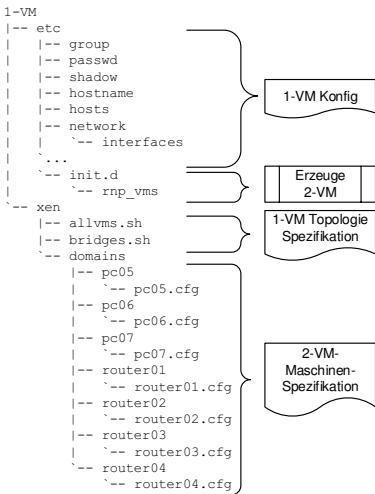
1-VM
|-- etc
|   |-- group
|   |-- passwd
|   |-- shadow
|   |-- hostname
|   |-- hosts
|   |-- network
|   |   `-- interfaces
|   `...
|   `-- init.d
|       `-- rnp_vms
`-- xen
    |-- allvms.sh
    |-- bridges.sh
    `-- domains
        |-- pc05
        |   `-- pc05.cfg
        |-- pc06
        |   `-- pc06.cfg
        |-- pc07
        |   `-- pc07.cfg
        |-- router01
        |   `-- router01.cfg
        |-- router02
        |   `-- router02.cfg
        |-- router03
        |   `-- router03.cfg
        `-- router04
            `-- router04.cfg

1-VM Konfig

Erzeuge 2-VM

1-VM Topologie Spezifikation

2-VM-Maschinen-Spezifikation